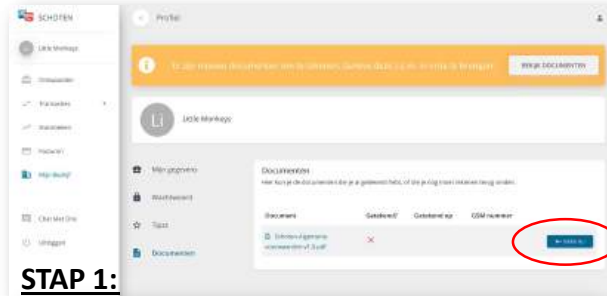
SCHOTEN

Little Monkeys

Onkaarder

Trainers

Wedstrijden

Materiaal

Mijn Profiel

Chat met Ons

Uitloggen

Profiel

Er zijn nieuwe documenten om te tekenen. Gelieve deze z.s.m. in orde te brengen.

BEKIJK DOCUMENTEN

Li

Little Monkeys

Mijn gegevens

Wachtwoord

Taal

Documenten

Documenten

Hier kun je de documenten die je al getekend hebt, of die je nog moet tekenen terug vinden.

| Document | Getekend? | Getekend op | GSM nummer | |
|---|---|---|---|---|
| Schoten algemene voorwaarden v1.3.pdf | ✕ | | | Teken in |

STAP 1: